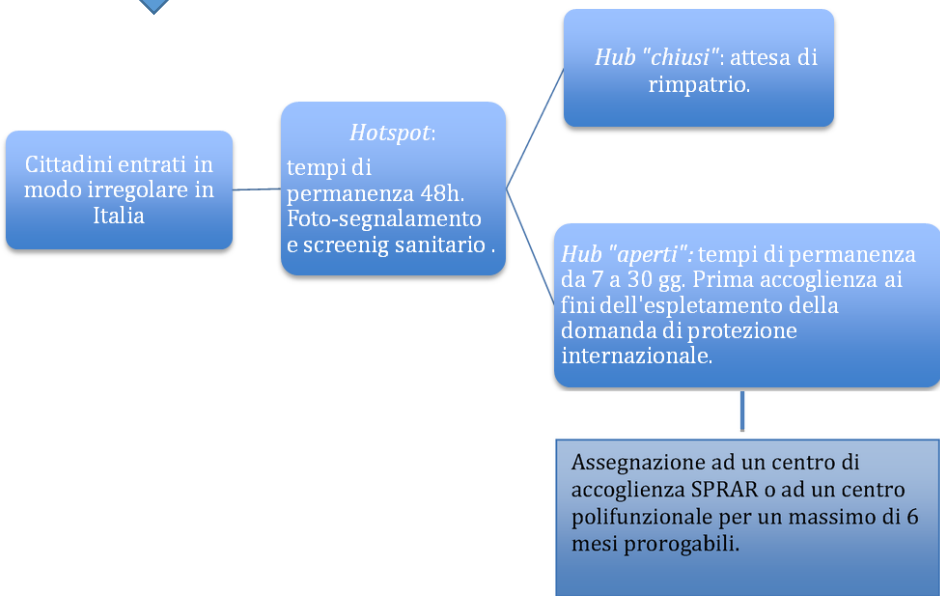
Cittadini entrati in modo irregolare in Italia

Hotspot:
tempi di permanenza 48h. Foto-segnalamento e screenig sanitario .

Hub "chiusi": attesa di rimpatrio.

Hub "aperti": tempi di permanenza da 7 a 30 gg. Prima accoglienza ai fini dell'espletamento della domanda di protezione internazionale.

Assegnazione ad un centro di accoglienza SPRAR o ad un centro polifunzionale per un massimo di 6 mesi prorogabili.